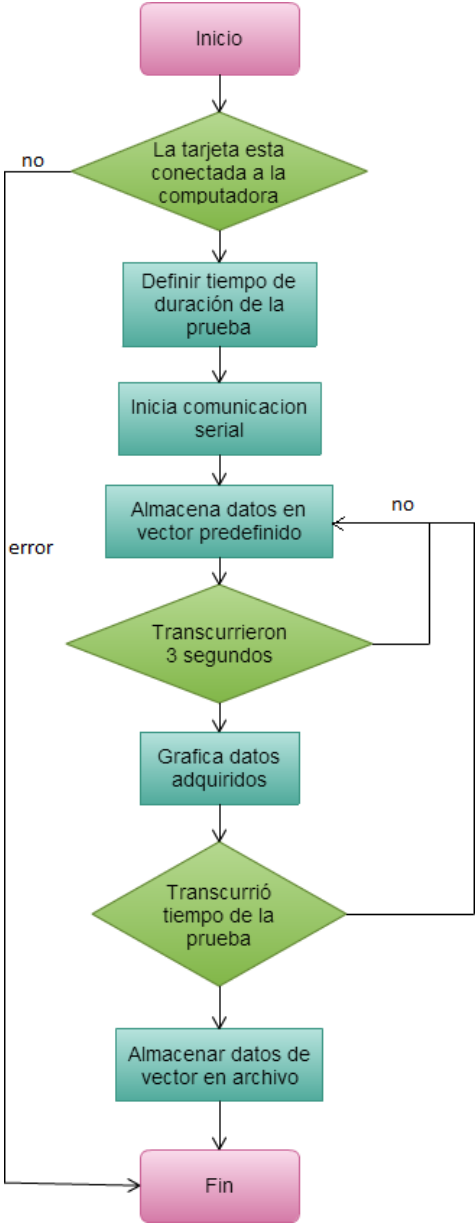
Inicio

no

La tarjeta esta conectada a la computadora

Definir tiempo de duración de la prueba

Inicia comunicacion serial

no

Almacena datos en vector predefinido

error

Transcurrieron 3 segundos

Grafica datos adquiridos

Transcurrió tiempo de la prueba

Almacenar datos de vector en archivo

Fin